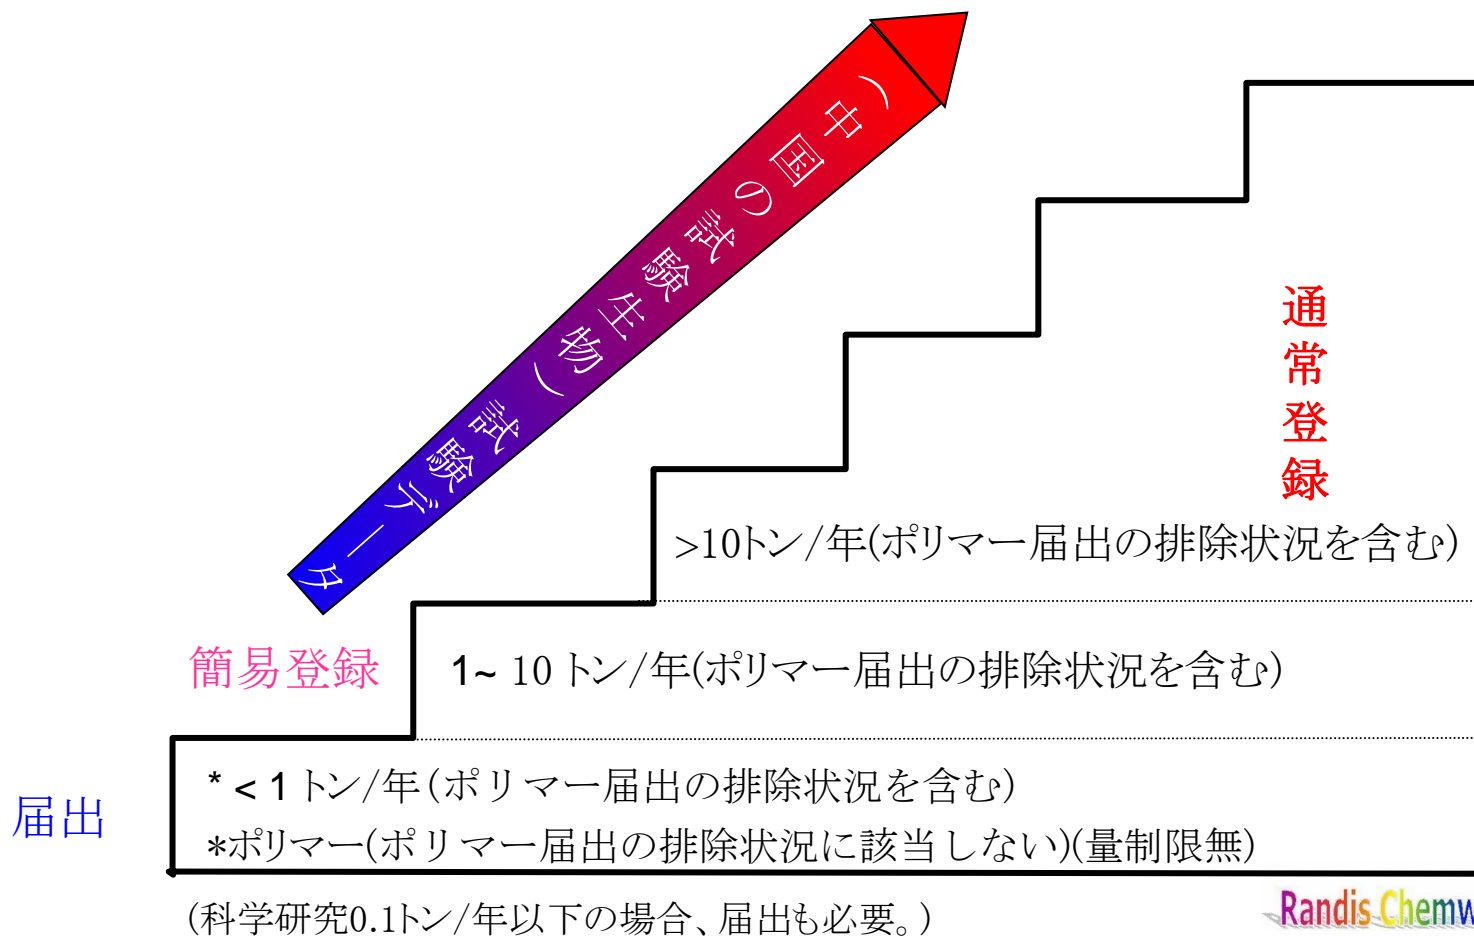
（中国の試験生物）試験データ

通常登録

>10トン/年(ポリマー届出の排除状況を含む)

簡易登録

1~ 10 トン/年(ポリマー届出の排除状況を含む)

届出

* < 1 トン/年(ポリマー届出の排除状況を含む)

*ポリマー(ポリマー届出の排除状況に該当しない)(量制限無)

(科学研究0.1トン/年以下の場合、届出も必要。)

Randis Chemw